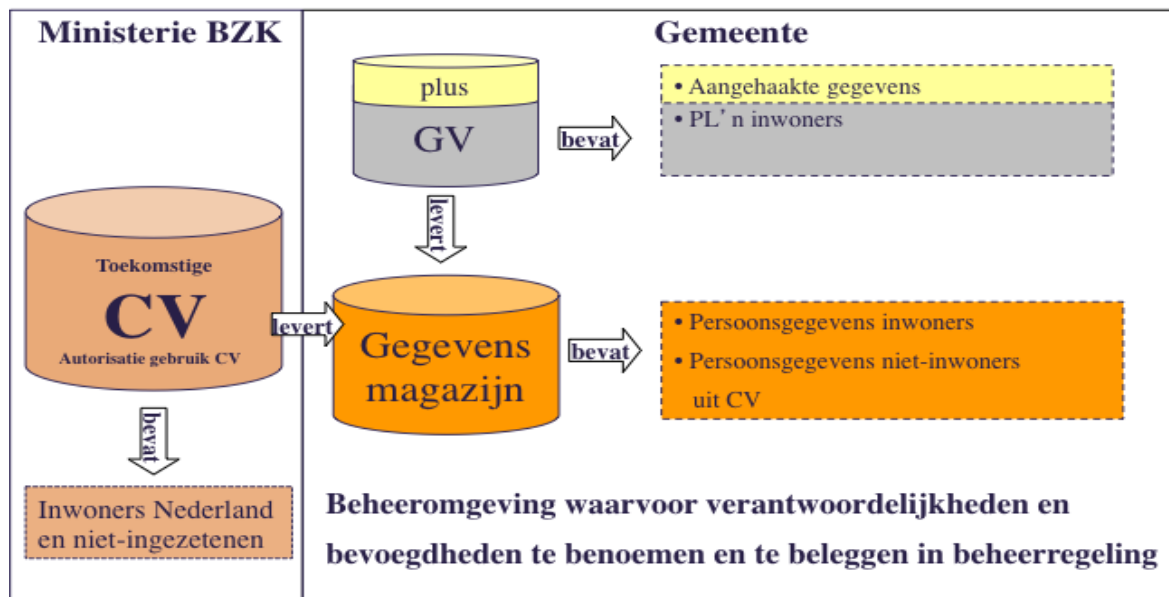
Ministerie BZK

Toekomstige
CV
Autorisatie gebruik CV

bevat

Inwoners Nederland en niet-ingezetenen

levert

Gemeente

plus
GV

bevat

• Aangehaakte gegevens
• PL’n inwoners

levert

Gegevens magazijn

bevat

• Persoonsgegevens inwoners
• Persoonsgegevens niet-inwoners uit CV

Beheeromgeving waarvoor verantwoordelijkheden en bevoegdheden te benoemen en te beleggen in beheerregeling